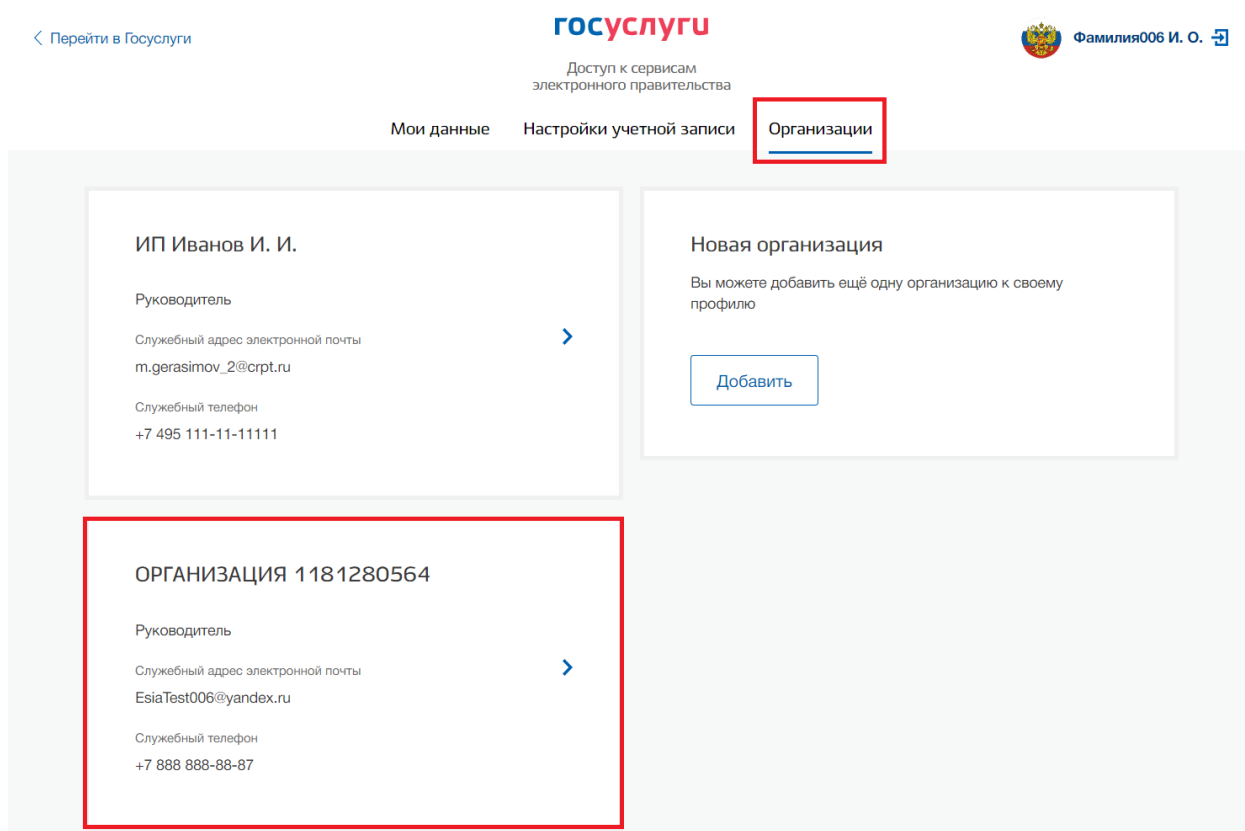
Перейти в Госуслуги

госуслуги

Доступ к сервисам электронного правительства

Фамилия006 И. О.

Мои данные Настройки учетной записи Организации

ИП Иванов И. И.

Руководитель

Служебный адрес электронной почты

m.gerasimov_2@crpt.ru

Служебный телефон

+7 495 111-11-11111

Новая организация

Вы можете добавить ещё одну организацию к своему профилю

Добавить

ОРГАНИЗАЦИЯ 1181280564

Руководитель

Служебный адрес электронной почты

EsiaTest006@yandex.ru

Служебный телефон

+7 888 888-88-87